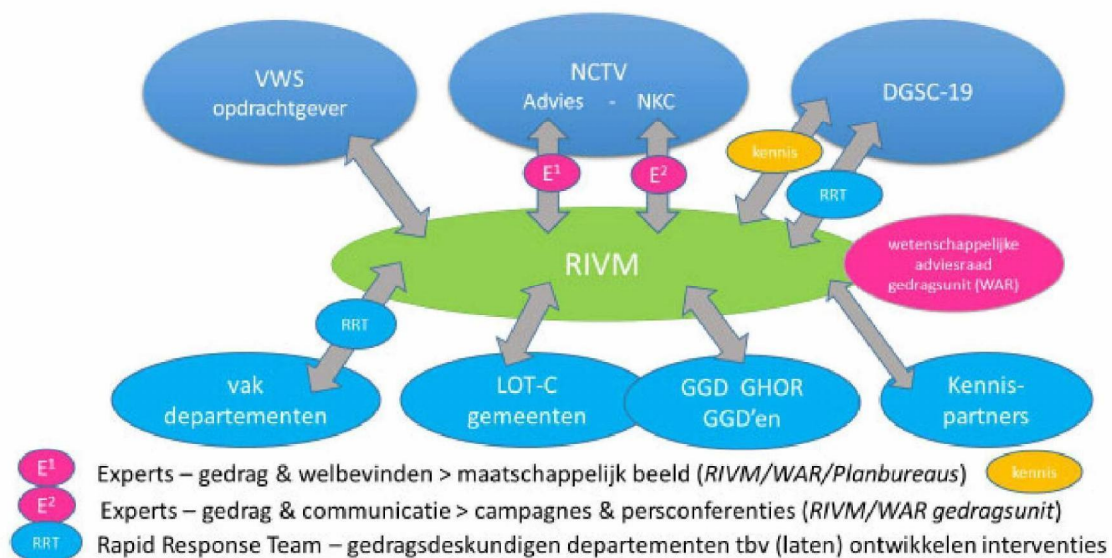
VWS
opdrachtgever

NCTV
Advies - NKC

DGSC-19

kennis

$E^1$

$E^2$

RRT

RIVM

wetenschappelijke adviesraad gedragsunit (WAR)

RRT

vak departementen

LOT-C gemeenten

GGD GHOR GGD'en

Kennis-partners

$E^1$ Experts – gedrag & welbevinden > maatschappelijk beeld (*RIVM/WAR/Planbureaus*)

kennis

$E^2$ Experts – gedrag & communicatie > campagnes & persconferenties (*RIVM/WAR gedragsunit*)

RRT Rapid Response Team – gedragsdeskundigen departementen tbv (laten) ontwikkelen interventies